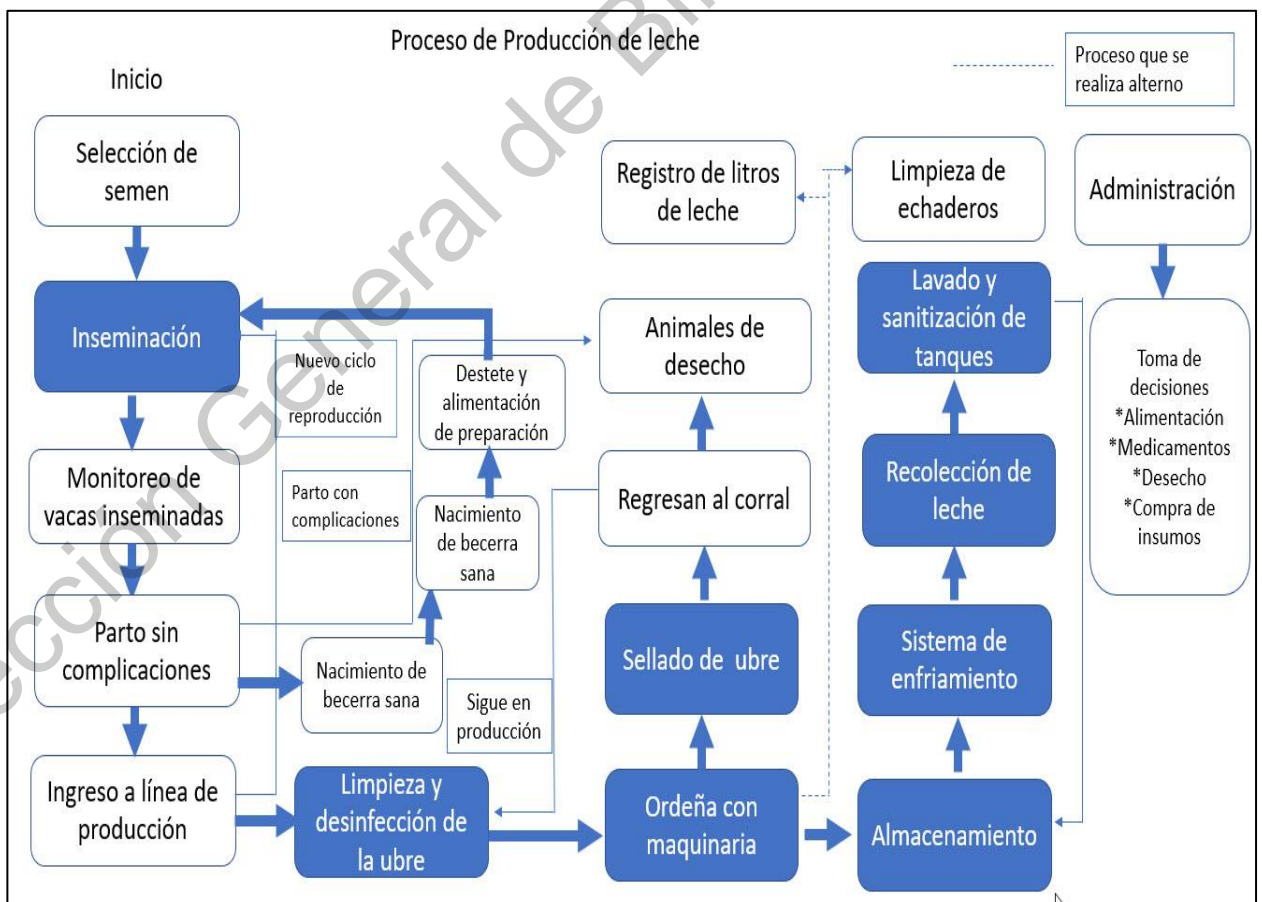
Proceso de Producción de leche

Proceso que se realiza alterno

Inicio

Selección de semen

Inseminación

Nuevo ciclo de reproducción

Destete y alimentación de preparación

Animales de desecho

Registro de litros de leche

Limpieza de echaderos

Administración

Lavado y sanitización de tanques

Toma de decisiones
*Alimentación
*Medicamentos
*Desecho
*Compra de insumos

Monitoreo de vacas inseminadas

Parto con complicaciones

Nacimiento de becerra sana

Regresan al corral

Recolección de leche

Parto sin complicaciones

Nacimiento de becerra sana

Sellado de ubre

Sistema de enfriamiento

Sigue en producción

Ingreso a línea de producción

Limpieza y desinfección de la ubre

Ordeña con maquinaria

Almacenamiento